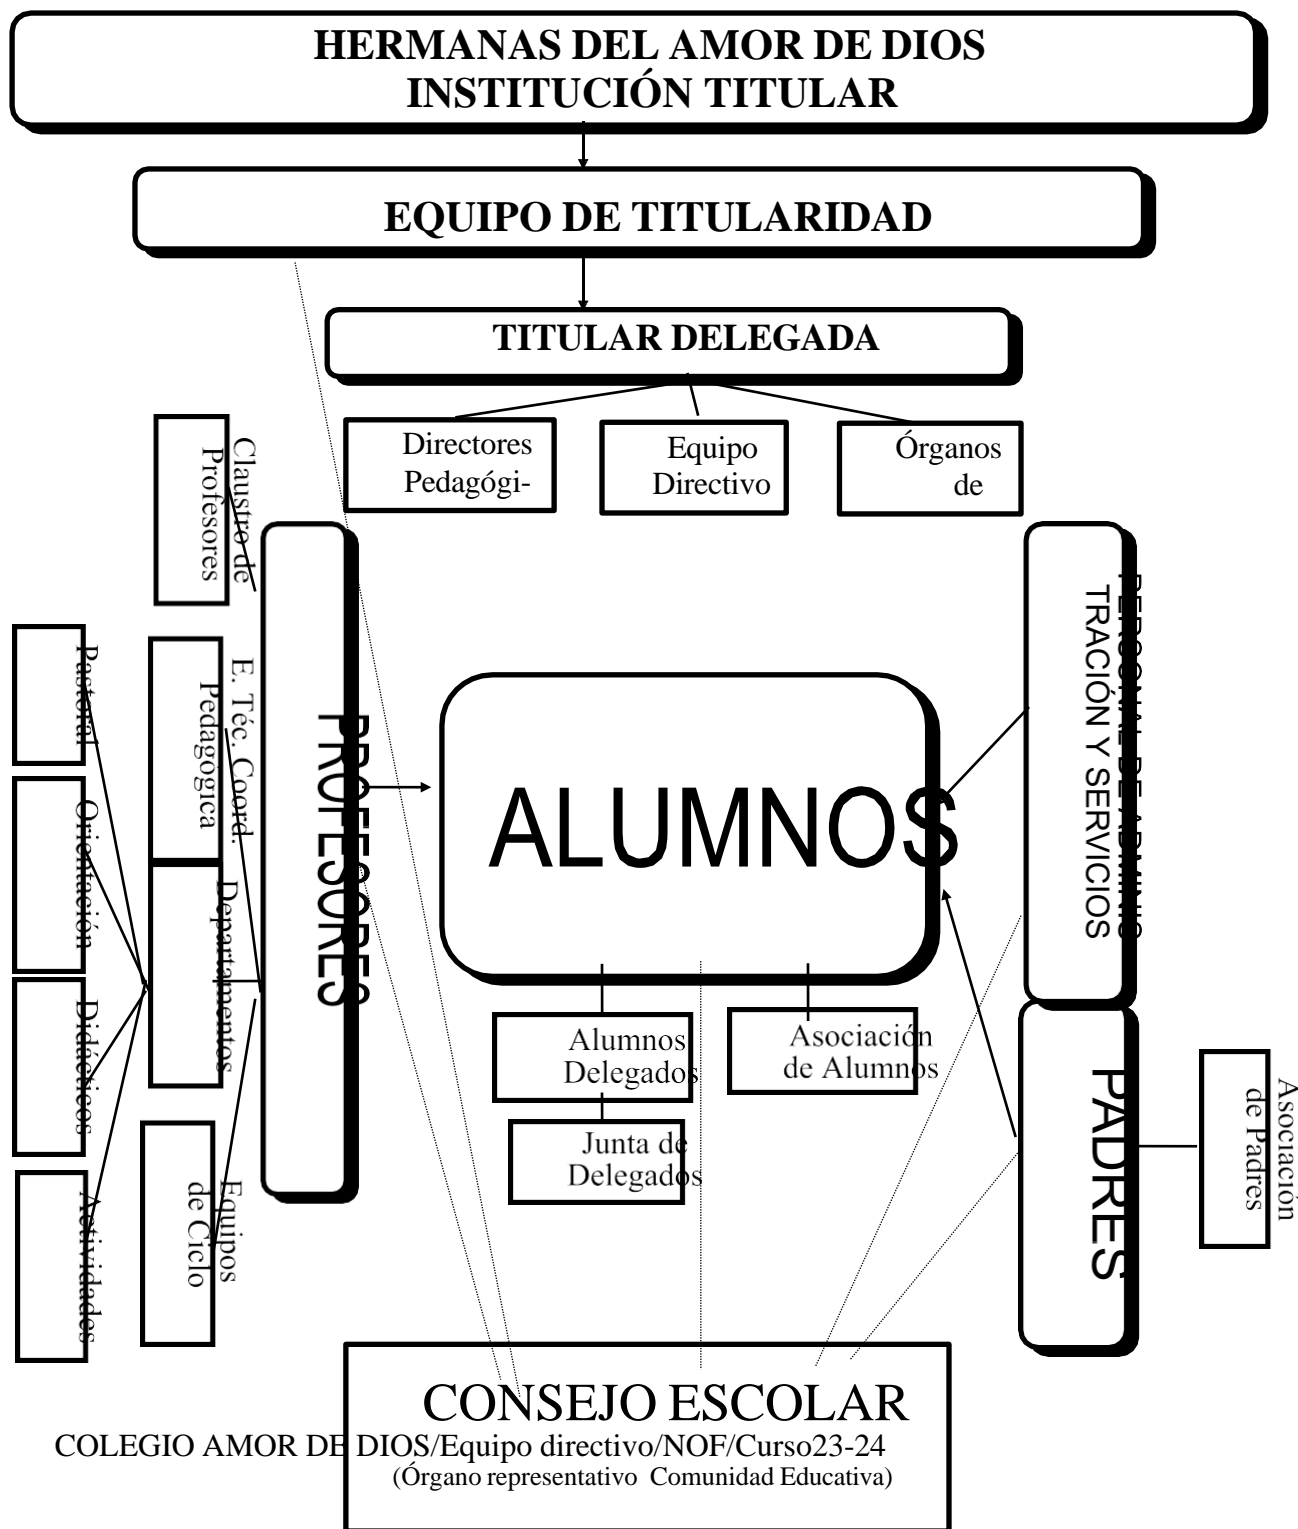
HERMANAS DEL AMOR DE DIOS
INSTITUCIÓN TITULAR

EQUIPO DE TITULARIDAD

TITULAR DELEGADA

Directores Pedagógi-

Equipo Directivo

Órganos de

Claustro de Profesores

E. Téc. Coord. Pedagógica

Departamentos

Equipos de Ciclo

Pastoral

Orientación

Didácticos

Actividades

PROFESORES

ALUMNOS

PERSONAL DE ADMINIS TRACIÓN Y SERVICIOS

Alumnos Delegados

Asociación de Alumnos

Junta de Delegados

PADRES

Asociación de Padres

CONSEJO ESCOLAR

COLEGIO AMOR DE DIOS/Equipo directivo/NOF/Curso23-24

(Órgano representativo Comunidad Educativa)